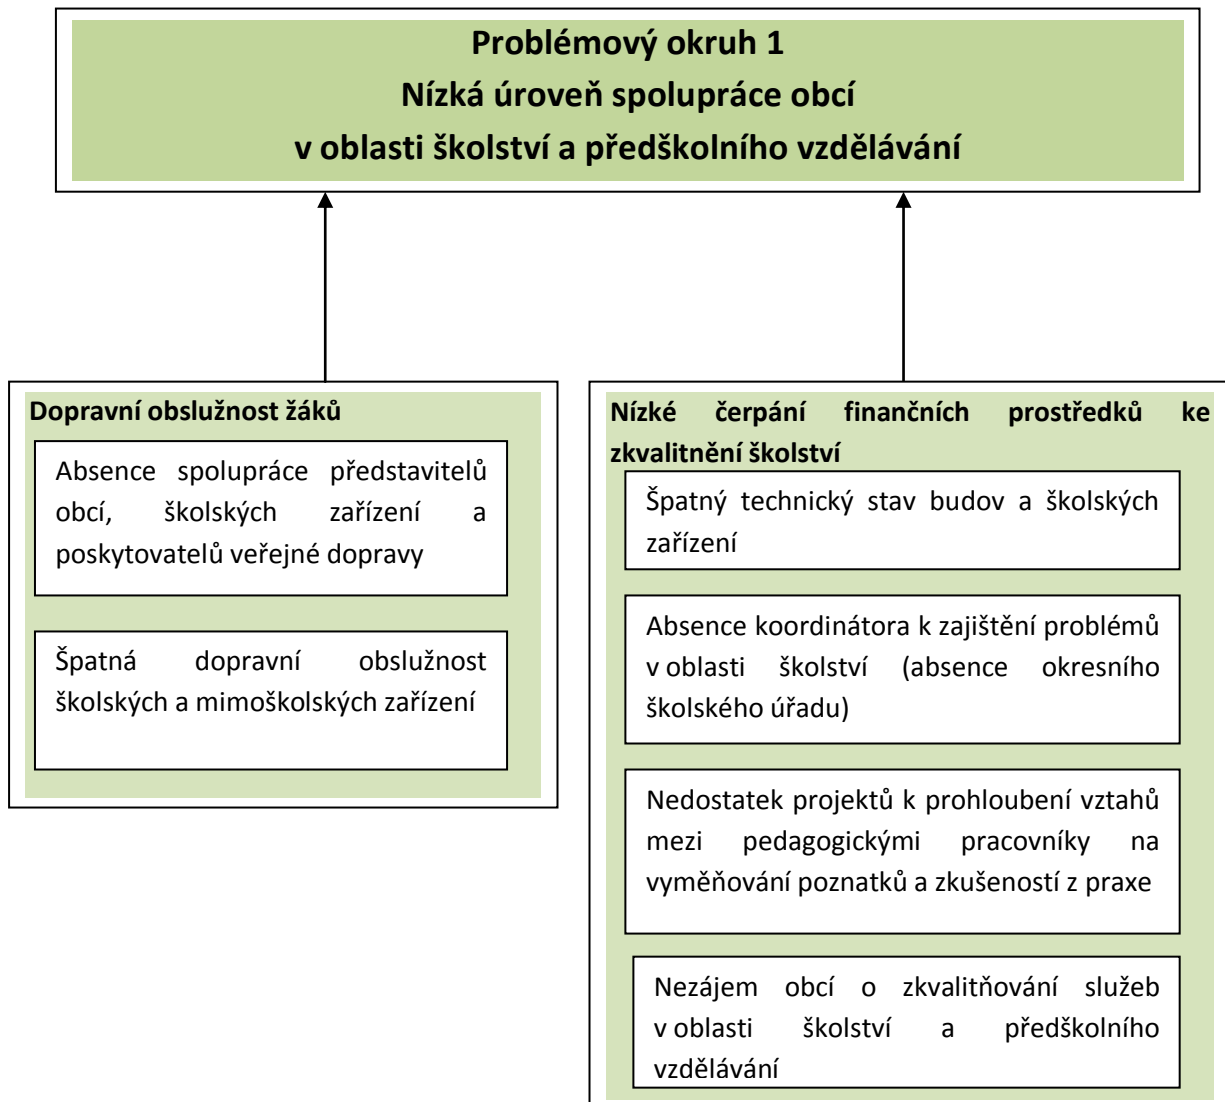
**Problémový okruh 1**
**Nízká úroveň spolupráce obcí**
**v oblasti školství a předškolního vzdělávání**

**Dopravní obslužnost žáků**

Absence spolupráce představitelů obcí, školských zařízení a poskytovatelů veřejné dopravy

Špatná dopravní obslužnost školských a mimoškolských zařízení

**Nízké čerpání finančních prostředků ke zkvalitnění školství**

Špatný technický stav budov a školských zařízení

Absence koordinátora k zajištění problémů v oblasti školství (absence okresního školského úřadu)

Nedostatek projektů k prohloubení vztahů mezi pedagogickými pracovníky na vyměňování poznatků a zkušeností z praxe

Nezájem obcí o zkvalitňování služeb v oblasti školství a předškolního vzdělávání